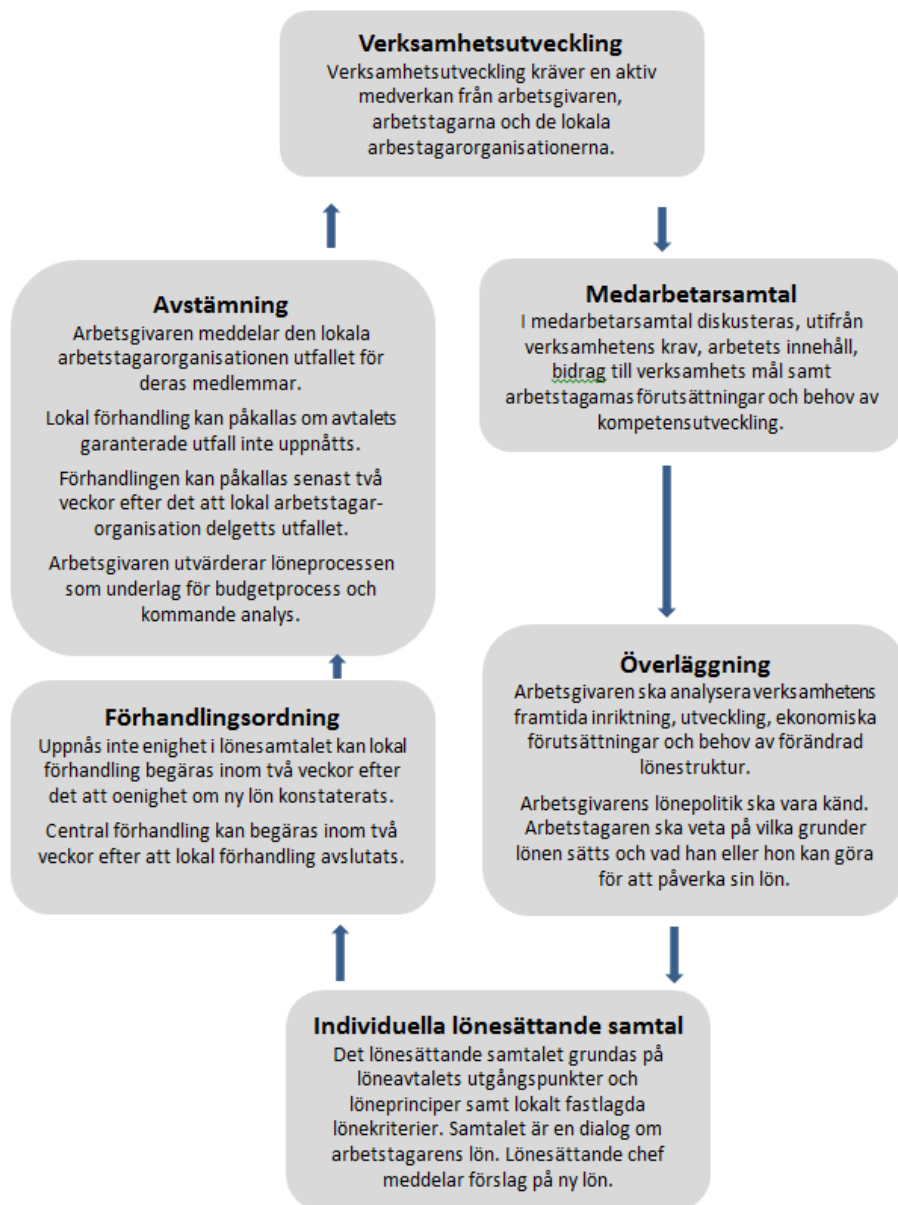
Verksamhetsutveckling
Verksamhetsutveckling kräver en aktiv medverkan från arbetsgivaren, arbetstagarna och de lokala arbestagarorganisationerna.

Medarbetarsamtal
I medarbetarsamtal diskusteras, utifrån verksamhetens krav, arbetets innehåll, bidrag till verksamhets mål samt arbetstagarnas förutsättningar och behov av kompetensutveckling.

Överläggning
Arbetsgivaren ska analysera verksamhetens framtida inriktning, utveckling, ekonomiska förutsättningar och behov av förändrad lönestruktur.

Arbetsgivarens lönepolitik ska vara känd. Arbetstagaren ska veta på vilka grunder lönen sätts och vad han eller hon kan göra för att påverka sin lön.

Individuella lönesättande samtal
Det lönesättande samtalet grundas på löneavtalets utgångspunkter och löneprinciper samt lokalt fastlagda lönekriterier. Samtalet är en dialog om arbetstagarens lön. Lönesättande chef meddelar förslag på ny lön.

Förhandlingsordning
Uppnås inte enighet i lönesamtalet kan lokal förhandling begäras inom två veckor efter det att oenighet om ny lön konstaterats.

Central förhandling kan begäras inom två veckor efter att lokal förhandling avslutats.

Avstämning
Arbetsgivaren meddelar den lokala arbetstagarorganisationen utfallet för deras medlemmar.

Lokal förhandling kan påkallas om avtalets garanterade utfall inte uppnåtts.

Förhandlingen kan påkallas senast två veckor efter det att lokal arbetstagarorganisation delgetts utfallet.

Arbetsgivaren utvärderar löneprocessen som underlag för budgetprocess och kommande analys.